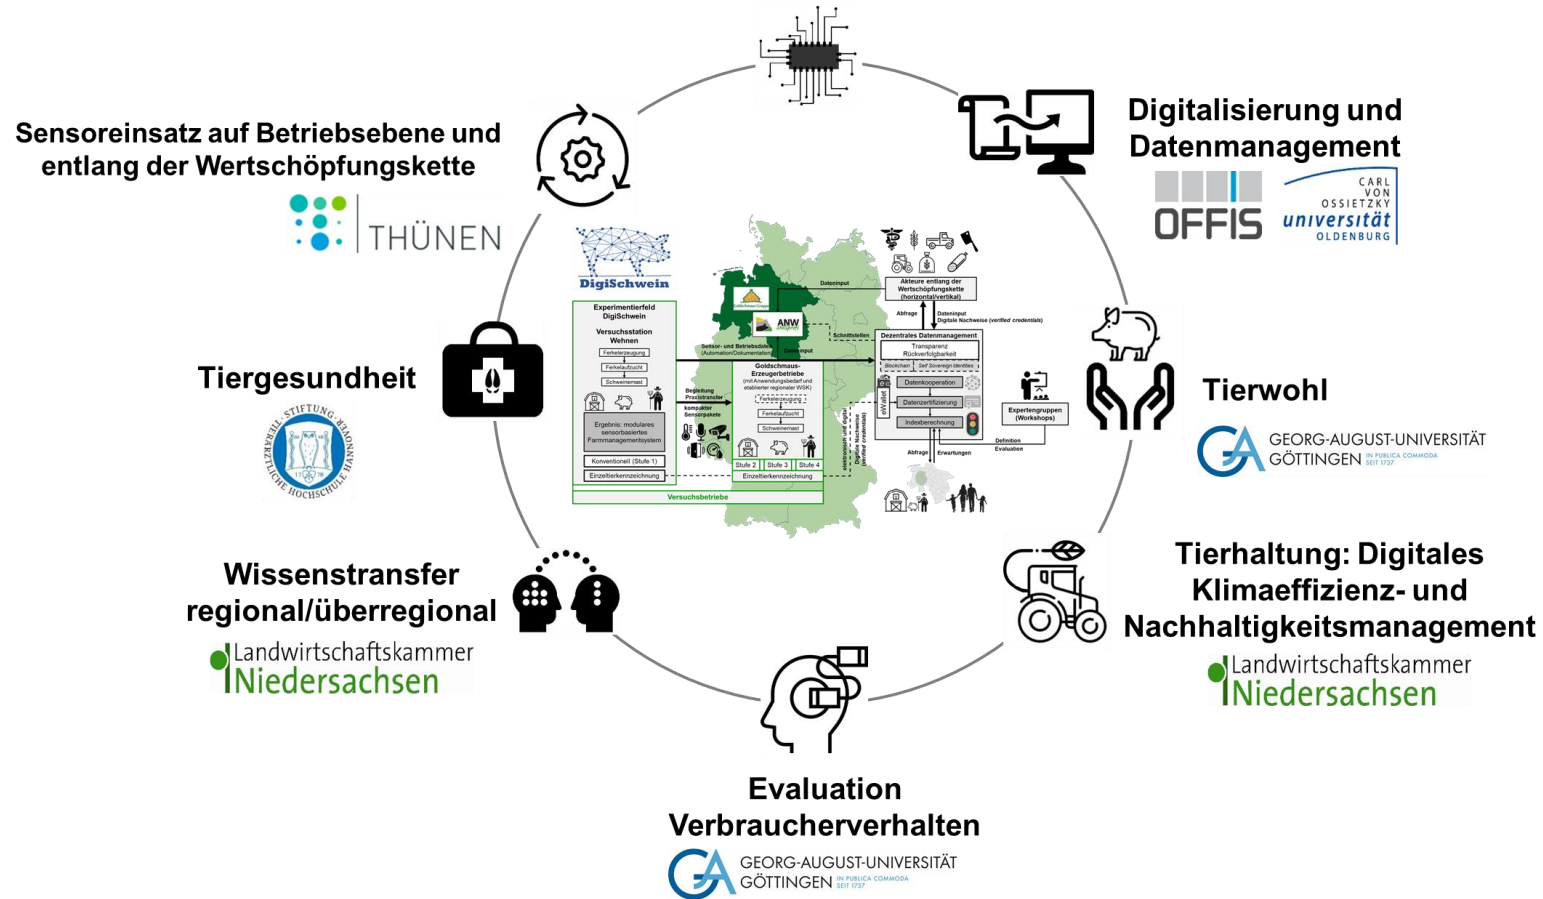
Sensoreinsatz auf Betriebsebene und entlang der Wertschöpfungskette

THÜNEN

Digitalisierung und Datenmanagement

OFFIS

CARL VON OSSIETZKY universität OLDENBURG

Tiergesundheit

STIFTUNG TIERÄRZTLICHE HOCHSCHULE HANNOVER

DigiSchwein

Experimentierfeld DigiSchwein

Versuchsstation Wehnen

Ferkelerzeugung

Ferkelaufzucht

Schweinemast

Ergebnis: modulares sensorbasiertes Farmmanagementsystem

Konventionell (Stufe 1)

Einzeltierkennzeichnung

Versuchsbetriebe

Sensor- und Betriebsdaten (Automation/Dokumentation)

Dateninput

Begleitung Praxistransfer

kompakter Sensorpakete

Goldschmaus-Erzeugerbetriebe

Ferkelerzeugung

Ferkelaufzucht

Schweinemast

Stufe 2

Stufe 3

Stufe 4

Einzeltierkennzeichnung

ANW

Dateninput

Akteure entlang der Wertschöpfungskette (horizontal/vertikal)

Abfrage

Dateninput Digitale Nachweise (verified credentials)

Schnittstellen

Dezentrales Datenmanagement

Transparenz Rückverfolgbarkeit

Blockchain

Self Sovereign Identities

Datenkooperation

Datenzertifizierung

Indexberechnung

eWallet

Expertengruppen (Workshops)

Definition Evaluation

Abfrage

Erwartungen

Tierwohl

GEORG-AUGUST-UNIVERSITÄT GÖTTINGEN IN PUBLICA COMMODA SEIT 1737

Wissenstransfer regional/überregional

Landwirtschaftskammer Niedersachsen

Tierhaltung: Digitales Klimaeffizienz- und Nachhaltigkeitsmanagement

Landwirtschaftskammer Niedersachsen

Evaluation Verbraucherverhalten

GEORG-AUGUST-UNIVERSITÄT GÖTTINGEN IN PUBLICA COMMODA SEIT 1737